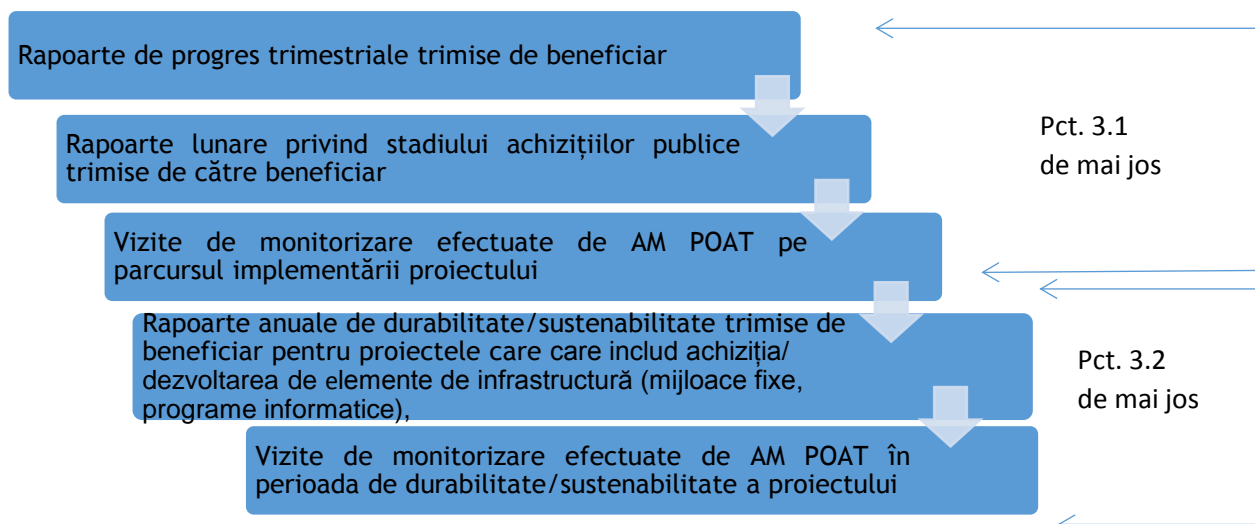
Rapoarte de progres trimestriale trimise de beneficiar

Rapoarte lunare privind stadiului achizițiilor publice trimise de către beneficiar

Vizite de monitorizare efectuate de AM POAT pe parcursul implementării proiectului

Rapoarte anuale de durabilitate/sustenabilitate trimise de beneficiar pentru proiectele care care includ achiziția/ dezvoltarea de elemente de infrastructură (mijloace fixe, programe informatice),

Vizite de monitorizare efectuate de AM POAT în perioada de durabilitate/sustenabilitate a proiectului

Pct. 3.1 de mai jos

Pct. 3.2 de mai jos